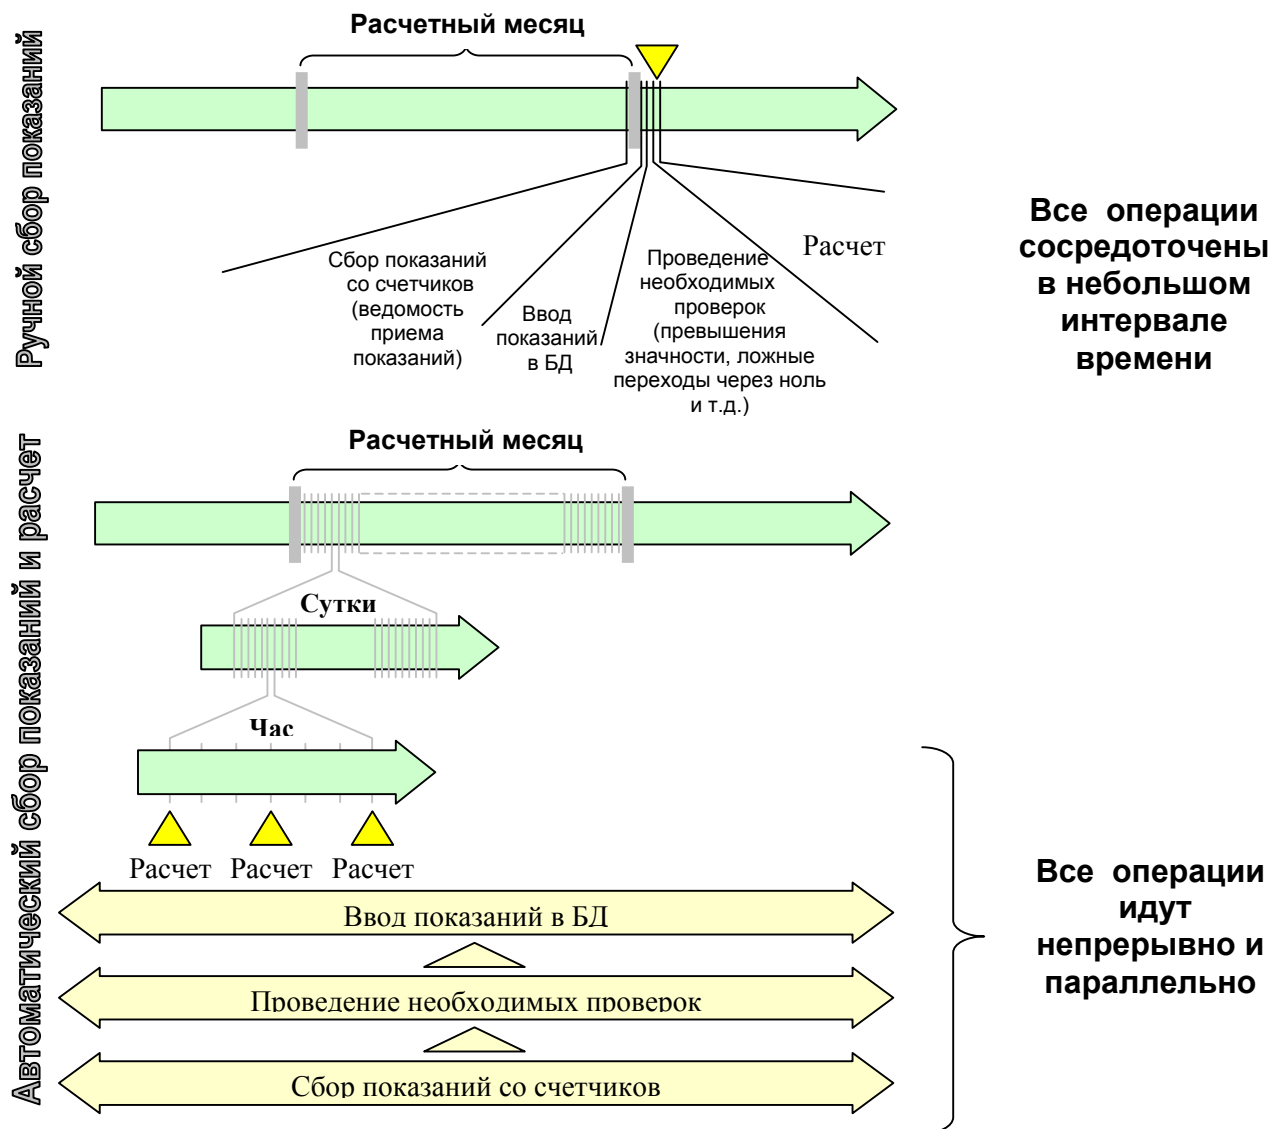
Ручной сбор показаний

Расчетный месяц

Сбор показаний со счетчиков (ведомость приема показаний)

Ввод показаний в БД

Проведение необходимых проверок (превышения значности, ложные переходы через ноль и т.д.)

Расчет

Все операции сосредоточены в небольшом интервале времени

Автоматический сбор показаний и расчет

Расчетный месяц

Сутки

Час

Расчет Расчет Расчет

Ввод показаний в БД

Проведение необходимых проверок

Сбор показаний со счетчиков

Все операции идут непрерывно и параллельно